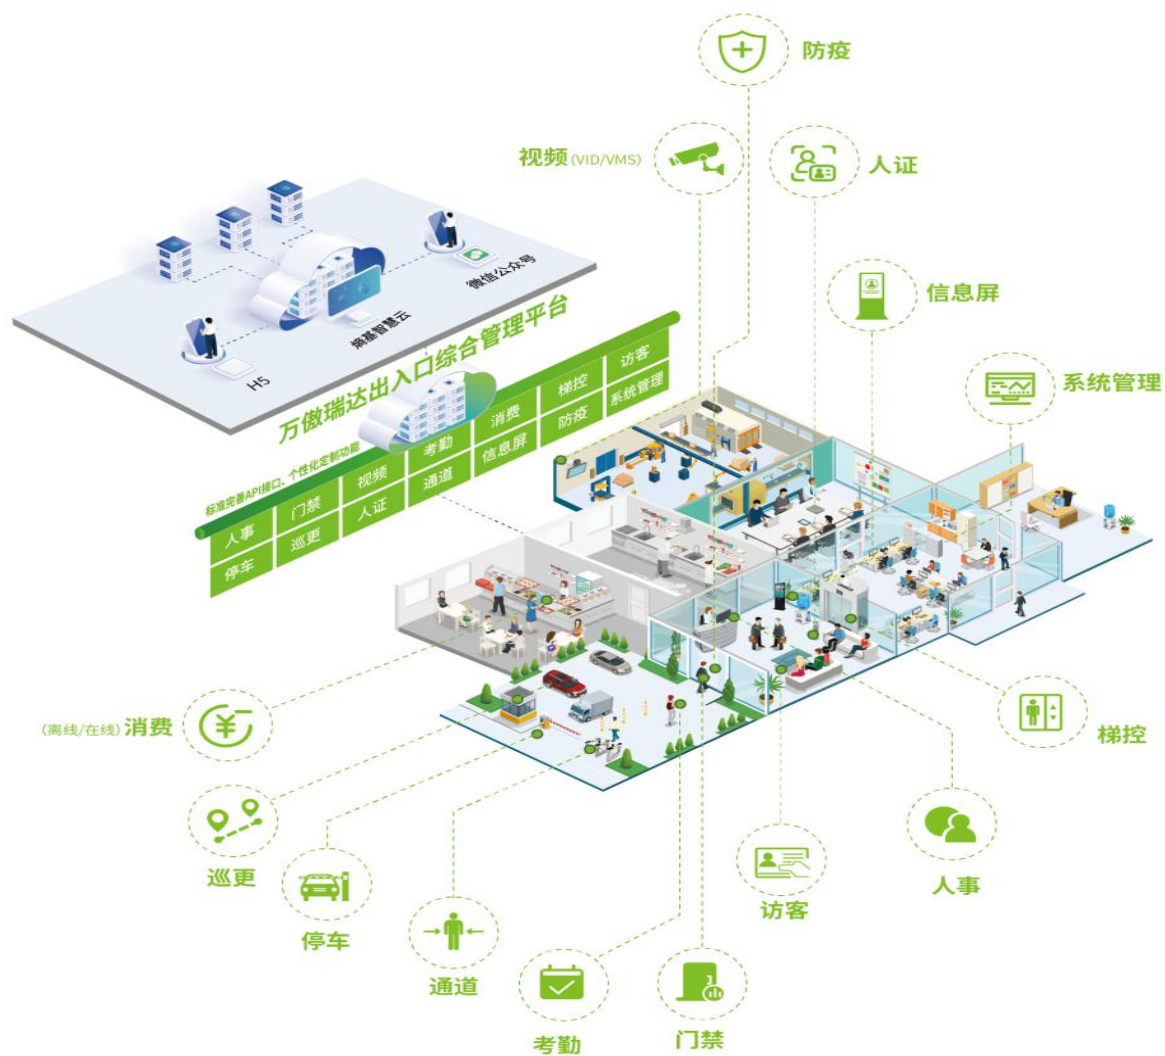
防疫

视频 (VID/VMS)

人证

信息屏

系统管理

微信公众号

H5

燎基智慧云

万傲瑞达出入口综合管理平台

标准完善API接口、个性化定制功能

| 人事 | 门禁 | 视频 | 考勤 | 消费 | 梯控 | 访客 |
|---|---|---|---|---|---|---|
| 停车 | 巡更 | 人证 | 通道 | 信息屏 | 防疫 | 系统管理 |

(离线/在线) 消费

梯控

巡更

停车

人事

访客

通道

考勤

门禁